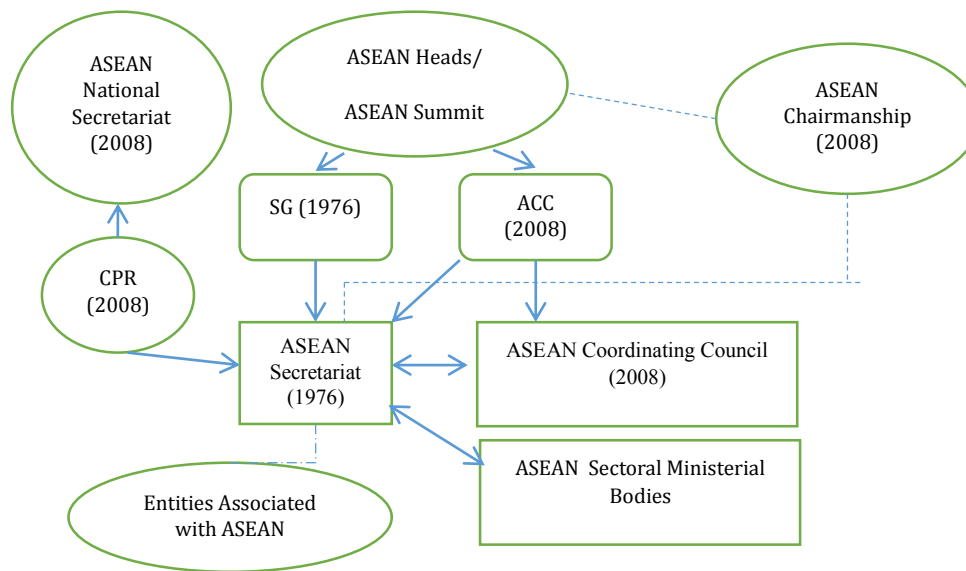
ASEAN National Secretariat (2008)

ASEAN Heads/

ASEAN Summit

ASEAN Chairmanship (2008)

SG (1976)

ACC (2008)

CPR (2008)

ASEAN Secretariat (1976)

ASEAN Coordinating Council (2008)

ASEAN Sectoral Ministerial Bodies

Entities Associated with ASEAN